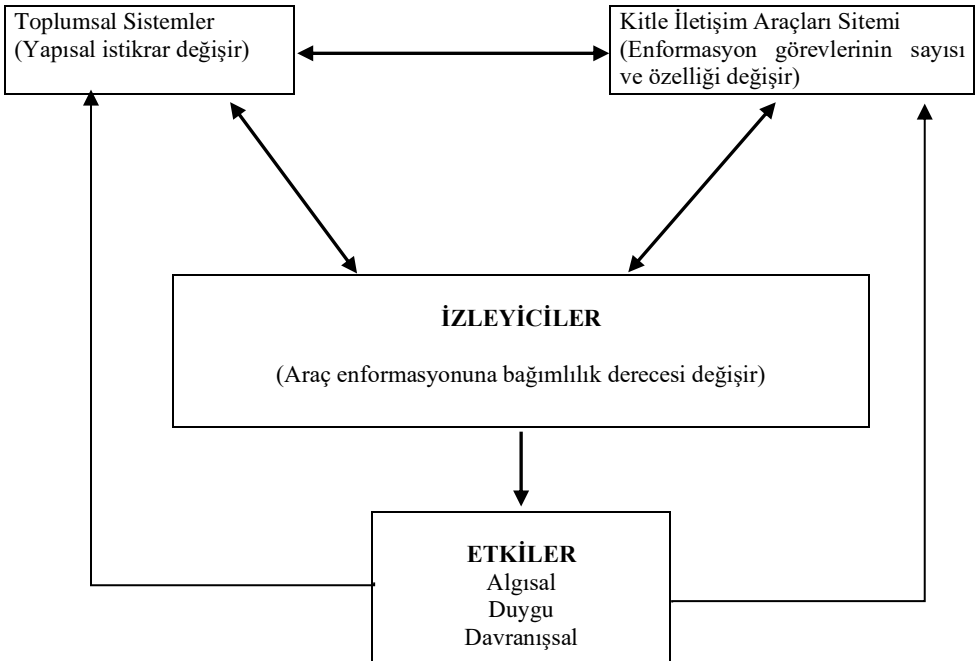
Toplumsal Sistemler
(Yapısal istikrar değişir)

Kitle İletişim Araçları Sitemi
(Enformasyon görevlerinin sayısı ve özelliği değişir)

İZLEYİCİLER

(Araç enformasyonuna bağımlılık derecesi değişir)

ETKİLER
Algısal
Duygu
Davranışsal